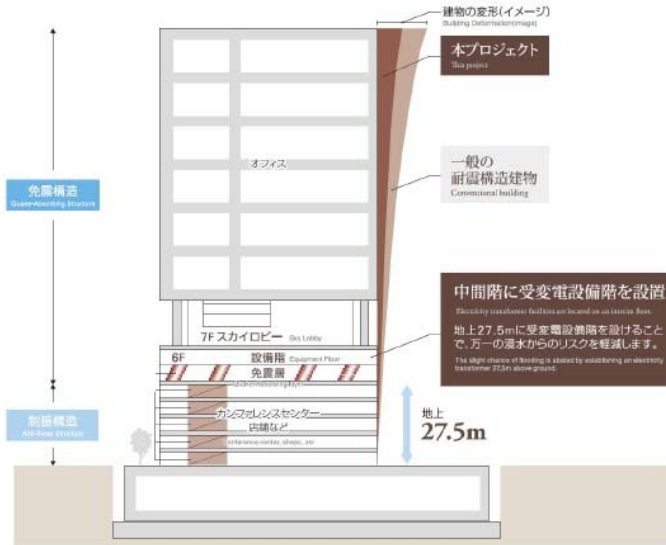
建物の変形(イメージ)
Building Deformation(image)

本プロジェクト
This project

オフィス

一般の
耐震構造建物
Conventional building

免震構造
Quake-Absorbing Structure

中間階に受変電設備階を設置
Electricity transformer facilities are located on an interim floor.

地上27.5mに受変電設備階を設けることで、万一の浸水からのリスクを軽減します。

The slight chance of flooding is abated by establishing an electricity transformer 27.5m above ground.

7F スカイロビー Sky Lobby

6F 設備階 Equipment Floor

免震層
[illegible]

制振構造
Anti-Sway Structure

カンファレンスセンター、店舗など
Conference center, shops, etc

地上
27.5m